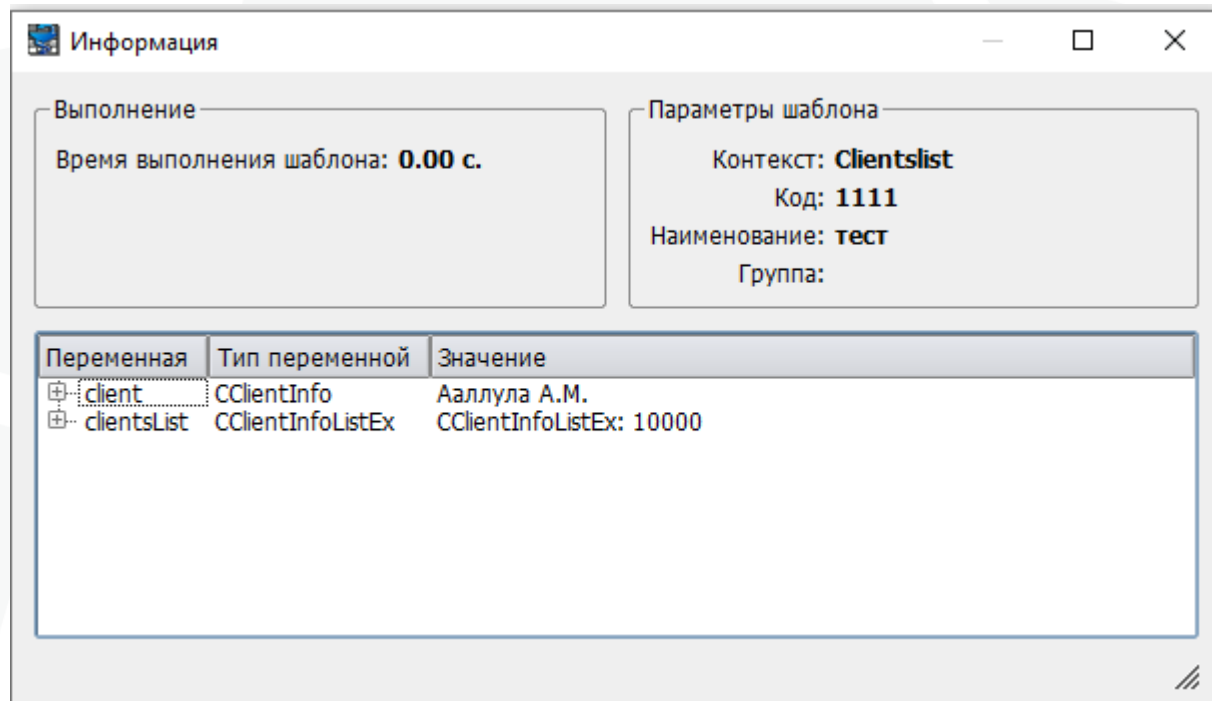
Информация

Выполнение

Время выполнения шаблона: **0.00 с.**

Параметры шаблона

Контекст: **Clientslist**
Код: **1111**
Наименование: **тест**
Группа:

| Переменная | Тип переменной | Значение |
|---|---|---|
| client | CClientInfo | Ааллула А.М. |
| clientsList | CClientInfoListEx | CClientInfoListEx: 10000 |